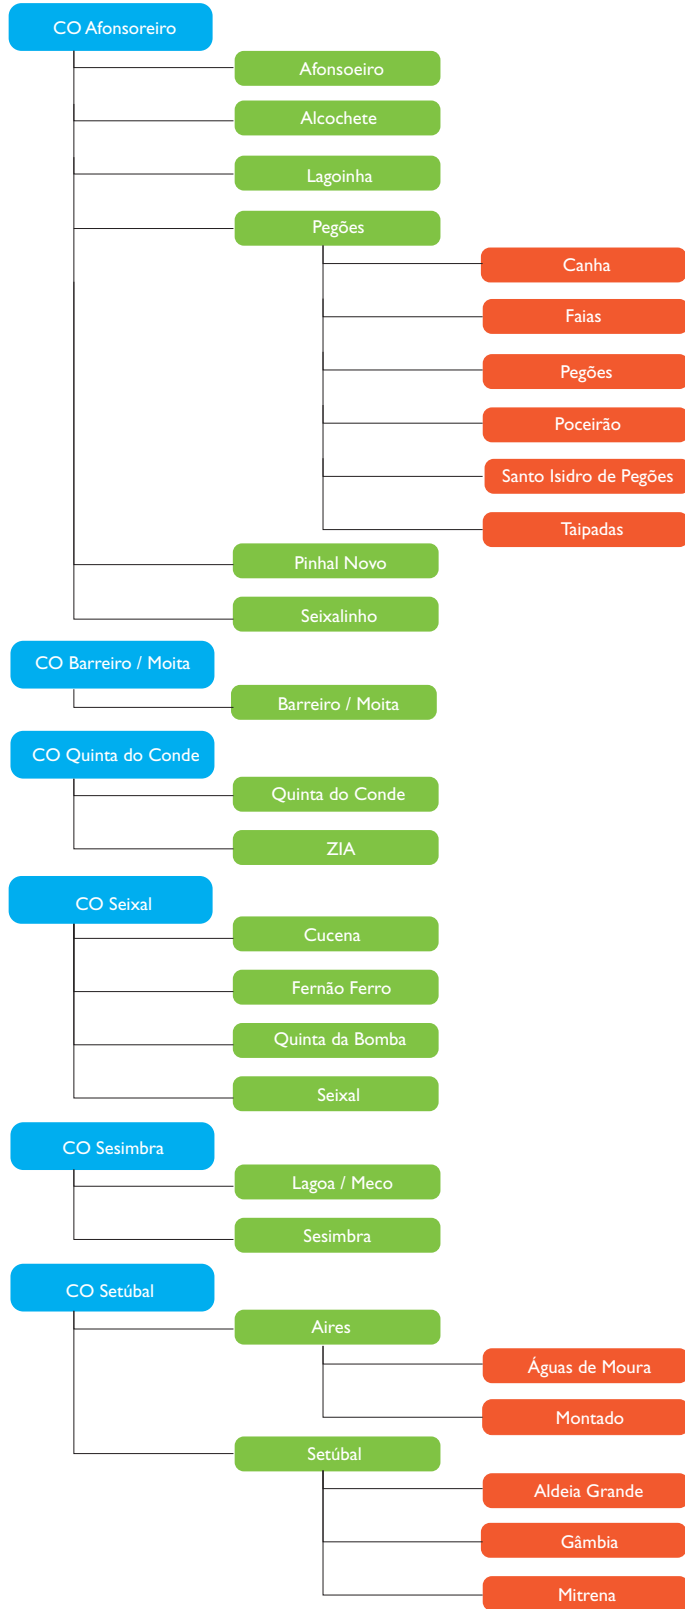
CO Afonsoeiro

Afonsoeiro

Alcochete

Lagoinha

Pegões

Canha

Faias

Pegões

Poceirão

Santo Isidro de Pegões

Taipadas

Pinhal Novo

Seixalinho

CO Barreiro / Moita

Barreiro / Moita

CO Quinta do Conde

Quinta do Conde

ZIA

CO Seixal

Cucena

Fernão Ferro

Quinta da Bomba

Seixal

CO Sesimbra

Lagoa / Meco

Sesimbra

CO Setúbal

Aires

Águas de Moura

Montado

Setúbal

Aldeia Grande

Gâmbia

Mitrena